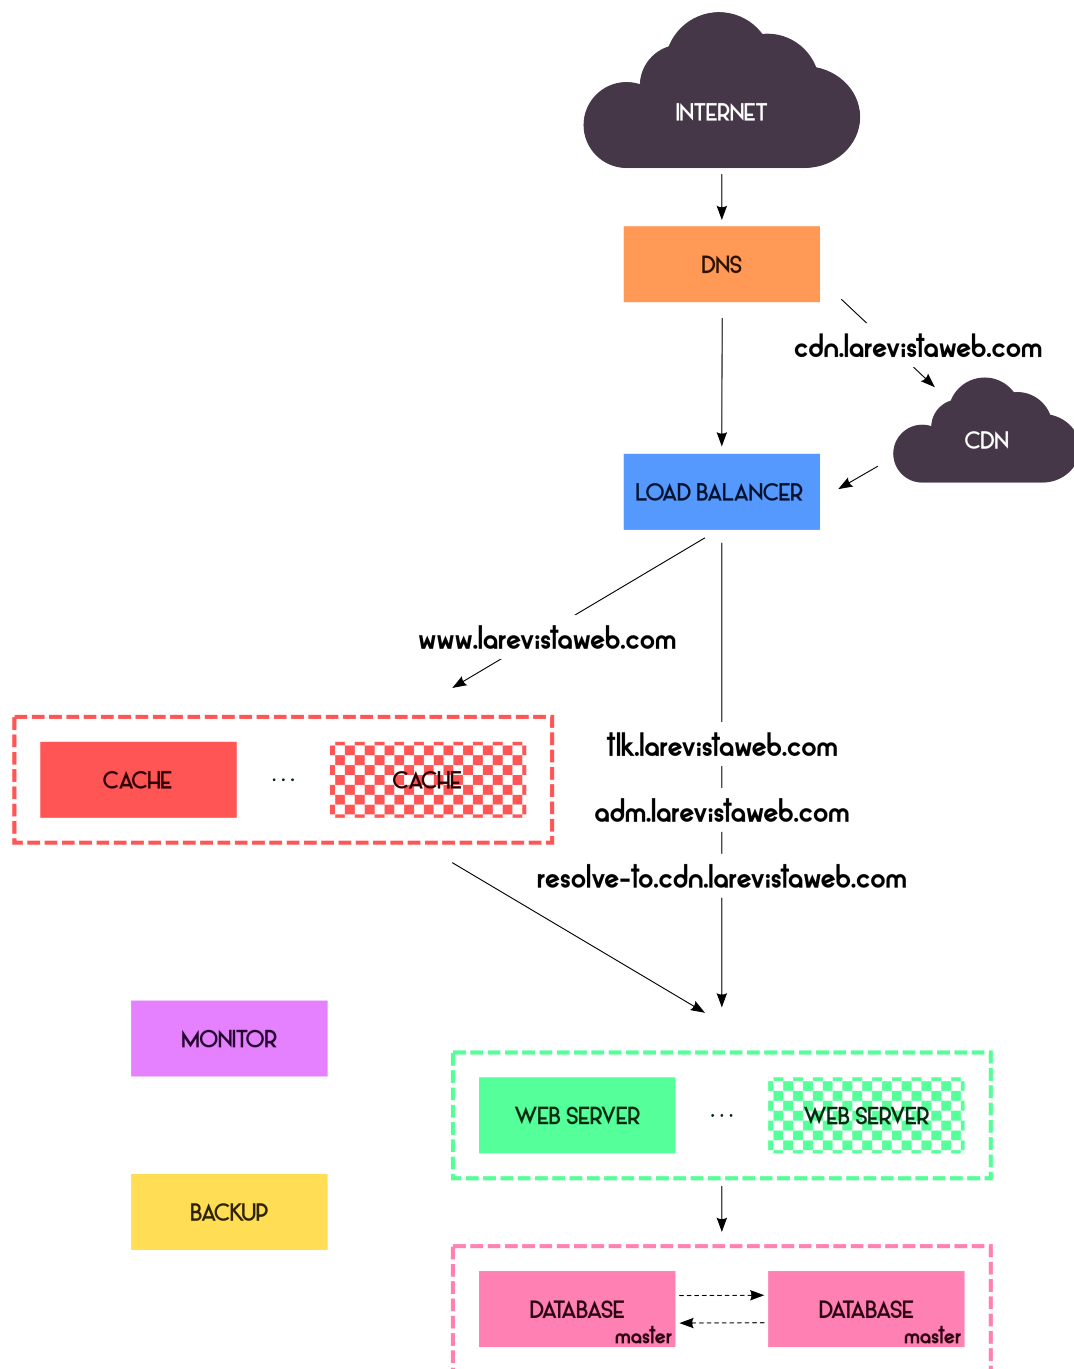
INTERNET

DNS

cdn.larevistaweb.com

CDN

LOAD BALANCER

www.larevistaweb.com

CACHE

...

CACHE

tlk.larevistaweb.com

adm.larevistaweb.com

resolve-to.cdn.larevistaweb.com

MONITOR

WEB SERVER

...

WEB SERVER

BACKUP

DATABASE
master

DATABASE
master